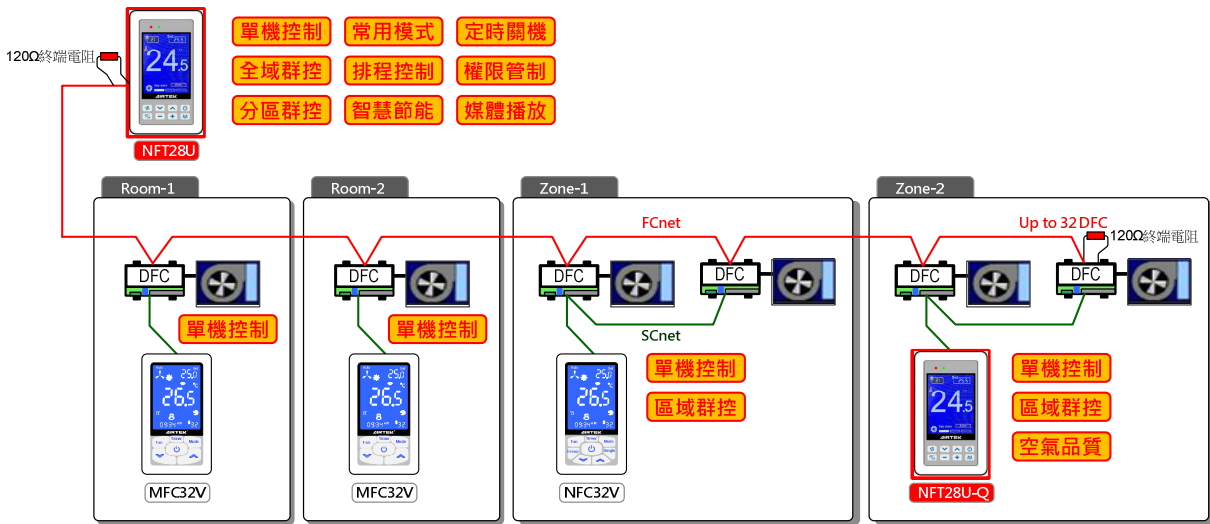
120Ω終端電阻

24.5

NFT28U

單機控制
常用模式
定時關機
全域群控
排程控制
權限管制
分區群控
智慧節能
媒體播放

Room-1
Room-2
Zone-1
Zone-2

FCnet
Up to 32 DFC
120Ω終端電阻

DFC
DFC
DFC
DFC
DFC
DFC

單機控制
單機控制

SCnet

單機控制
區域群控

單機控制
區域群控
空氣品質

25.0
26.5
25.0
26.5
25.0
26.5

24.5

MFC32V
MFC32V
NFC32V
NFT28U-Q